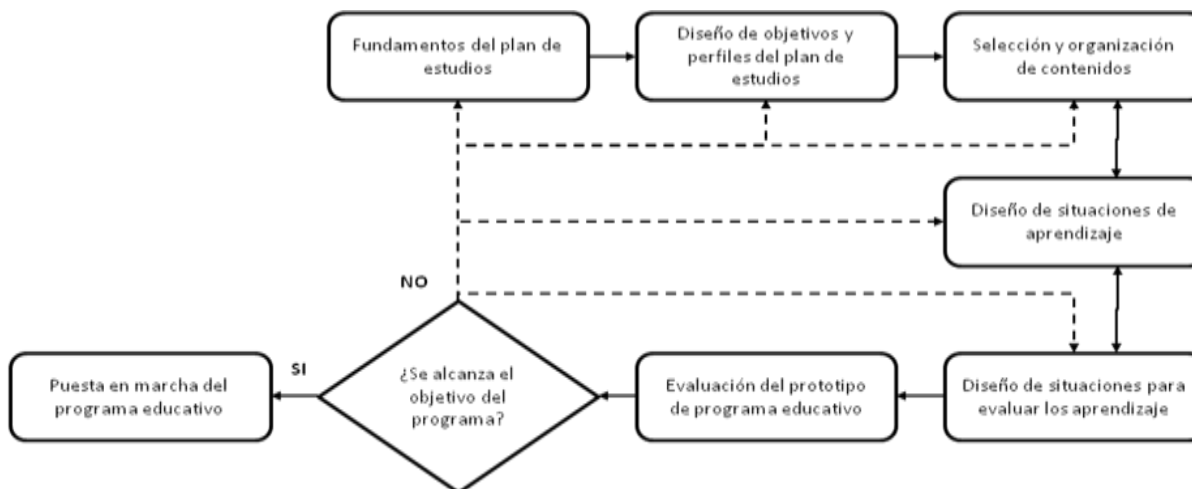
Fundamentos del plan de estudios

Diseño de objetivos y perfiles del plan de estudios

Selección y organización de contenidos

Diseño de situaciones de aprendizaje

NO

SI

Puesta en marcha del programa educativo

¿Se alcanza el objetivo del programa?

Evaluación del prototipo de programa educativo

Diseño de situaciones para evaluar los aprendizaje